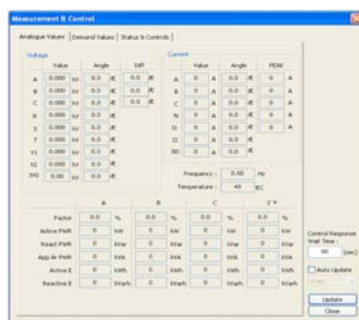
Measurement & Control

Analogue Values | Demand Values | Status & Controls

Voltage

| | Value | | Angle | | Diff | |
|---|---|---|---|---|---|---|
| A | 0.000 | kV | 0.0 | ° | 0.0 | ° |
| B | 0.000 | kV | 0.0 | ° | 0.0 | ° |
| C | 0.000 | kV | 0.0 | ° | 0.0 | ° |
| R | 0.000 | kV | 0.0 | ° | | |
| S | 0.000 | kV | 0.0 | ° | | |
| T | 0.000 | kV | 0.0 | ° | | |
| V1 | 0.000 | kV | 0.0 | ° | | |
| V2 | 0.000 | kV | 0.0 | ° | | |
| 3V0 | 0.00 | kV | 0.0 | ° | | |

Current

| | Value | | Angle | | PEAK | |
|---|---|---|---|---|---|---|
| A | 0 | A | 0.0 | ° | 0 | A |
| B | 0 | A | 0.0 | ° | 0 | A |
| C | 0 | A | 0.0 | ° | 0 | A |
| N | 0 | A | 0.0 | ° | 0 | A |
| I1 | 0 | A | 0.0 | ° | 0 | A |
| I2 | 0 | A | 0.0 | ° | | |
| 3I0 | 0 | A | 0.0 | ° | | |

Frequency : 0.00 Hz
Temperature : 49 °C

| | A | | B | | C | | 3 Φ | |
|---|---|---|---|---|---|---|---|---|
| Factor | 0.0 | % | 0.0 | % | 0.0 | % | 0.0 | % |
| Active PWR | 0 | kW | 0 | kW | 0 | kW | 0 | kW |
| React PWR | 0 | kVar | 0 | kVar | 0 | kVar | 0 | kVar |
| App de PWR | 0 | kVA | 0 | kVA | 0 | kVA | 0 | kVA |
| Active E | 0 | kWh | 0 | kWh | 0 | kWh | 0 | kWh |
| Reactive E | 0 | kVarh | 0 | kVarh | 0 | kVarh | 0 | kVarh |

Control Response Wait Time : 60 [sec]

Auto Update

Update
Close